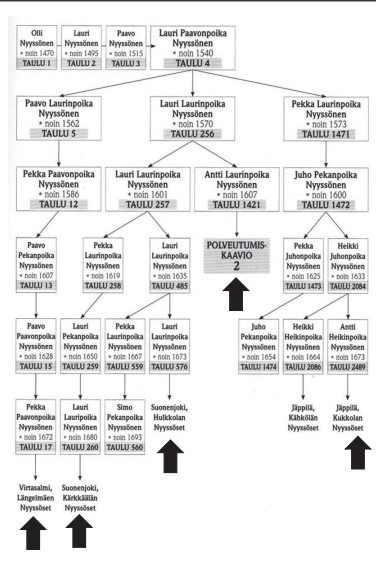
Olli Nyyssönen • noin 1470 TAULU 1

Lauri Nyyssönen • noin 1495 TAULU 2

Paavo Nyyssönen • noin 1515 TAULU 3

Lauri Paavonpoika Nyyssönen • noin 1540 TAULU 4

Paavo Laurinpoika Nyyssönen • noin 1562 TAULU 5

Lauri Laurinpoika Nyyssönen • noin 1570 TAULU 256

Pekka Laurinpoika Nyyssönen • noin 1573 TAULU 1471

Pekka Paavonpoika Nyyssönen • noin 1586 TAULU 12

Lauri Laurinpoika Nyyssönen • noin 1601 TAULU 257

Antti Laurinpoika Nyyssönen • noin 1607 TAULU 1421

Juho Pekanpoika Nyyssönen • noin 1600 TAULU 1472

Paavo Pekanpoika Nyyssönen • noin 1607 TAULU 13

Pekka Laurinpoika Nyyssönen • noin 1619 TAULU 258

Lauri Laurinpoika Nyyssönen • noin 1635 TAULU 485

POLVEUTUMISKAAVIO 2

Pekka Juhonpoika Nyyssönen • noin 1625 TAULU 1473

Heikki Juhonpoika Nyyssönen • noin 1633 TAULU 2084

Paavo Paavonpoika Nyyssönen • noin 1628 TAULU 15

Lauri Pekanpoika Nyyssönen • noin 1650 TAULU 259

Pekka Laurinpoika Nyyssönen • noin 1667 TAULU 559

Lauri Laurinpoika Nyyssönen • noin 1673 TAULU 576

Juho Pekanpoika Nyyssönen • noin 1654 TAULU 1474

Heikki Heikinpoika Nyyssönen • noin 1664 TAULU 2086

Antti Heikinpoika Nyyssönen • noin 1673 TAULU 2489

Pekka Paavonpoika Nyyssönen • noin 1672 TAULU 17

Lauri Laurinpoika Nyyssönen • noin 1680 TAULU 260

Simo Pekanpoika Nyyssönen • noin 1693 TAULU 560

Suonenjoki, Hulkkolan Nyyssöset

Jäppilä, Kähkölän Nyyssöset

Jäppilä, Kukkolan Nyyssöset

Virtasalmi, Längelmäen Nyyssöset

Suonenjoki, Kärkkäälän Nyyssöset